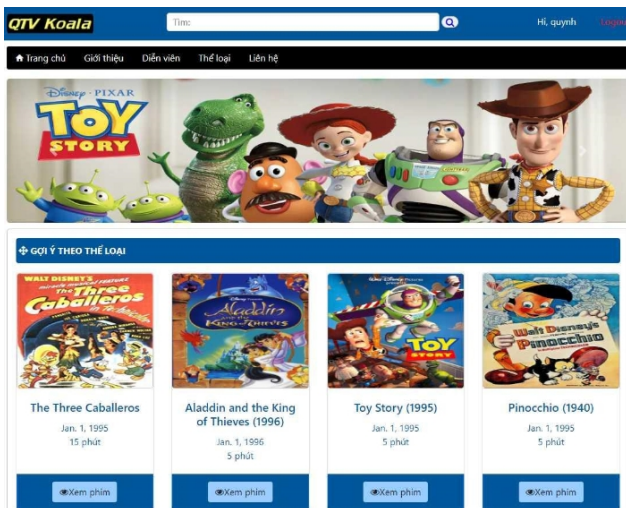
QTV Koala

Tìm:

Hi, quynh

Logout

Trang chủ Giới thiệu Diễn viên Thể loại Liên hệ

Disney · PIXAR
TOY STORY

GỢI Ý THEO THỂ LOẠI

WALT DISNEY'S
The Three Caballeros

The Three Caballeros
Jan. 1, 1995
15 phút
Xem phim

Aladdin and the King of Thieves

Aladdin and the King of Thieves (1996)
Jan. 1, 1996
5 phút
Xem phim

TOY STORY

Toy Story (1995)
Jan. 1, 1995
5 phút
Xem phim

Walt Disney's Pinocchio

Pinocchio (1940)
Jan. 1, 1995
5 phút
Xem phim